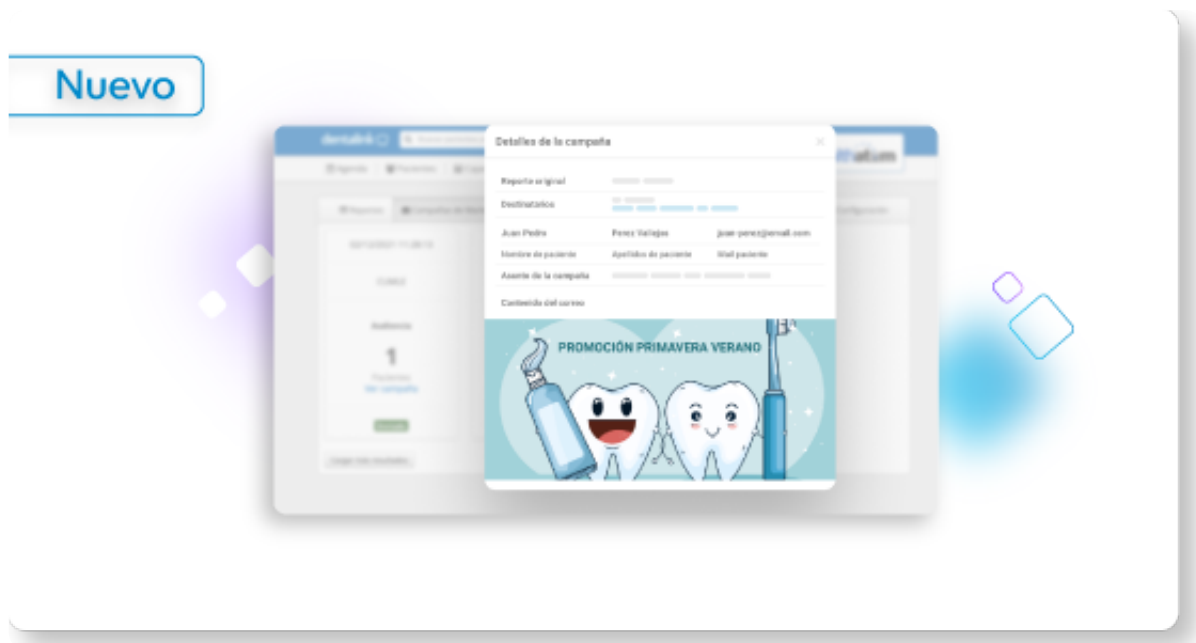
Nuevo

dentalink

Agenda | Pacientes

Reportes

CURSO

Audiencia

1

Pacientes

Ver campaña

Cargar más resultados

Configuración

Detalles de la campaña

×

Reporte original

Destinatarios

Juan Pedro | Perez Vallejos | juan-perez@email.com

Nombre de paciente | Apellidos de paciente | Mail paciente

Asunto de la campaña

Contenido del correo

PROMOCIÓN PRIMAVERA VERANO